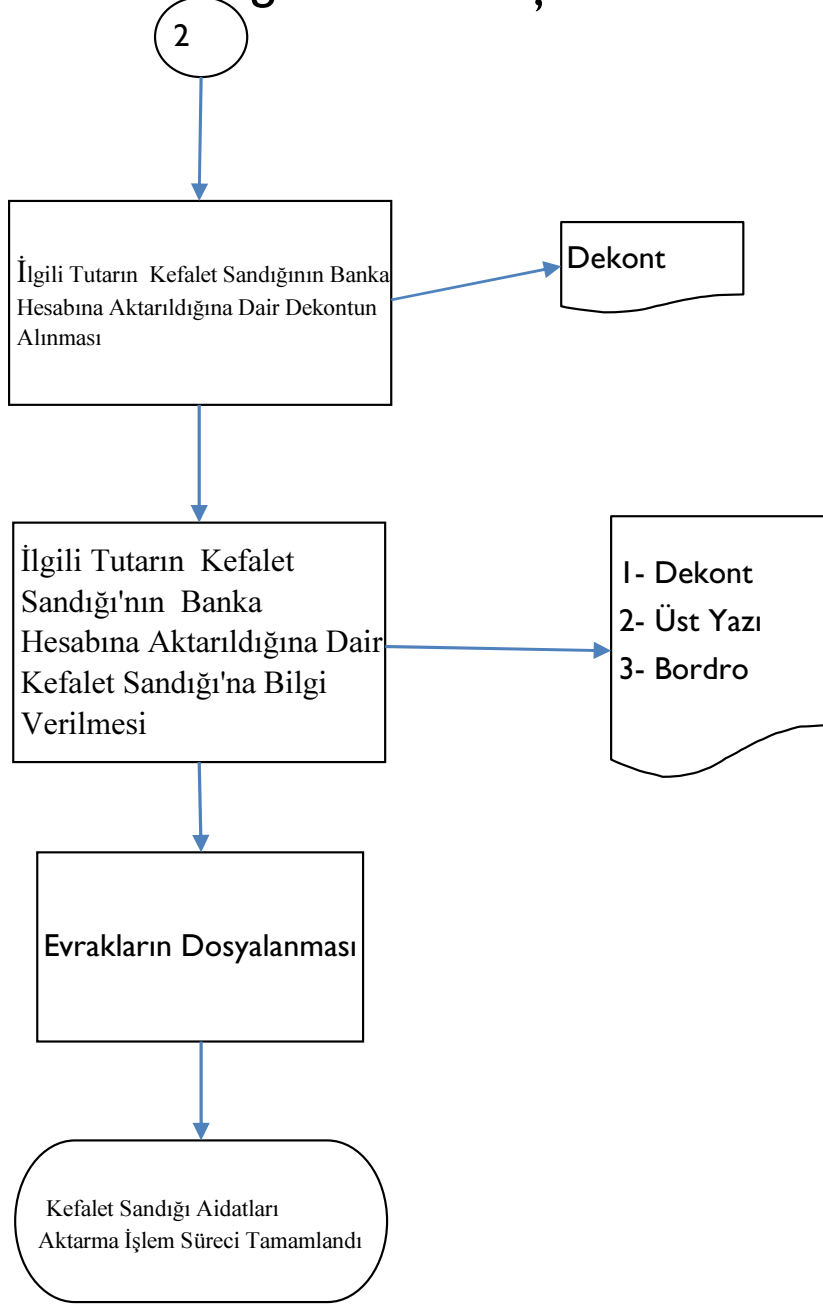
2

İlgili Tutarın Kefalet Sandığının Banka Hesabına Aktarıldığına Dair Dekontun Alınması

Dekont

İlgili Tutarın Kefalet Sandığı'nın Banka Hesabına Aktarıldığına Dair Kefalet Sandığı'na Bilgi Verilmesi

1- Dekont
2- Üst Yazı
3- Bordro

Evrakların Dosyalanması

Kefalet Sandığı Aidatları Aktarma İşlem Süreci Tamamlandı